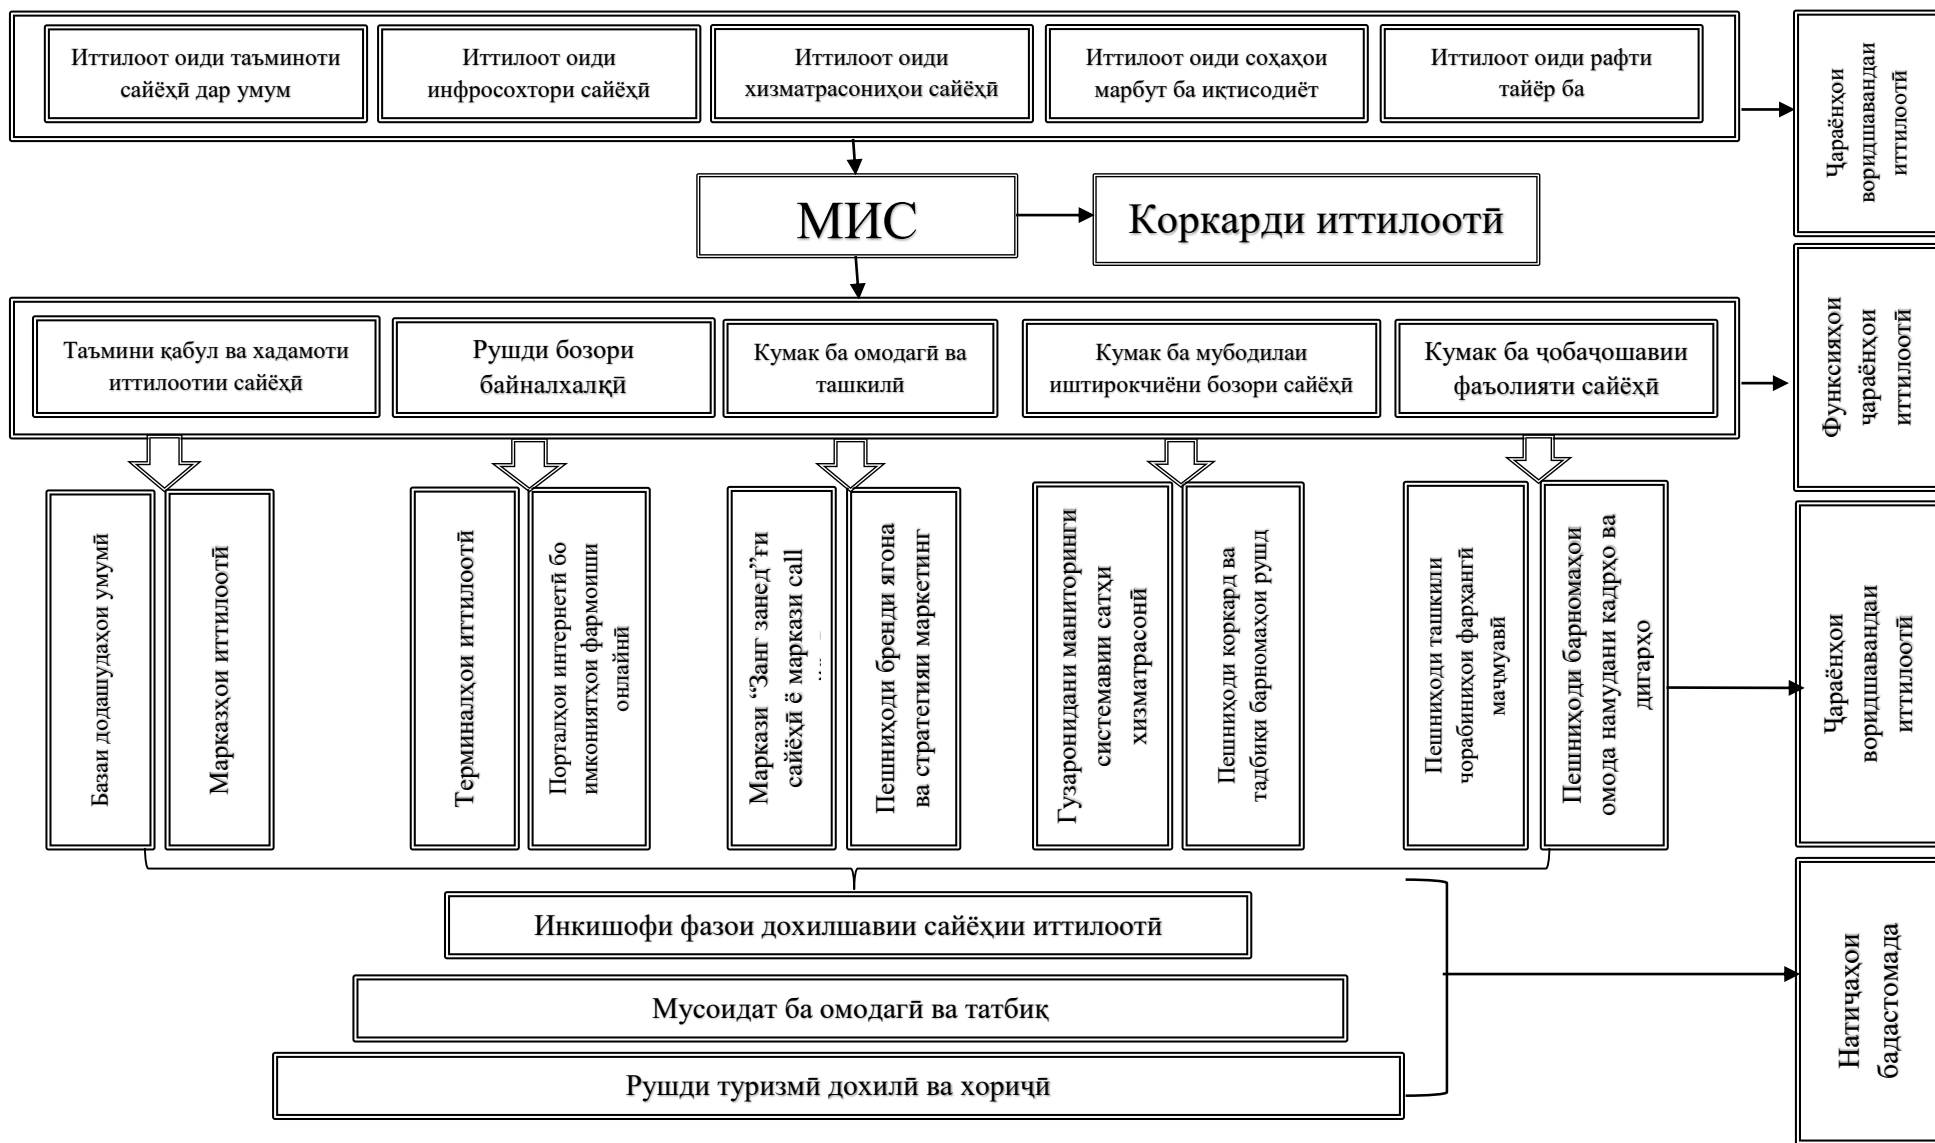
Иттилоот оиди таъминоти сайёҳӣ дар умум

Иттилоот оиди инфросохтори сайёҳӣ

Иттилоот оиди хизматрасониҳои сайёҳӣ

Иттилоот оиди соҳаҳои марбут ба иқтисодиёт

Иттилоот оиди рафти тайёр ба

Чараёнҳои воридшавандаи иттилоотӣ

МИС

Коркарди иттилоотӣ

Таъмини қабул ва хадамоти иттилоотии сайёҳӣ

Рушди бозори байналхалқӣ

Кумак ба омодагӣ ва ташкилӣ

Кумак ба мубодилаи иштирокчиёни бозори сайёҳӣ

Кумак ба ҷобаҷошавии фаъолияти сайёҳӣ

Функсияҳои ҷараёнҳои иттилоотӣ

Базаи додашудаҳои умумӣ

Марказҳои иттилоотӣ

Терминалҳои иттилоотӣ

Порталҳои интернетӣ бо имкониятҳои фармоиши онлайнӣ

Маркази "Занг занед"-и сайёҳӣ ё маркази call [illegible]

Пешниҳоди бренди ягона ва стратегияи маркетинг

Гузаронидани мониторинги системавии сатҳи хизматрасонӣ

Пешниҳоди коркард ва татбиқи барномаҳои рушд

Пешниҳоди ташкили чорабиниҳои фарҳангӣ маҷмуавӣ

Пешниҳоди барномаҳои омода намудани кадрҳо ва дигарҳо

Чараёнҳои воридшавандаи иттилоотӣ

Инкишофи фазои дохилшавии сайёҳии иттилоотӣ

Мусоидат ба омодагӣ ва татбиқ

Рушди туризмӣ дохилӣ ва хориҷӣ

Натиҷаҳои бадастомада